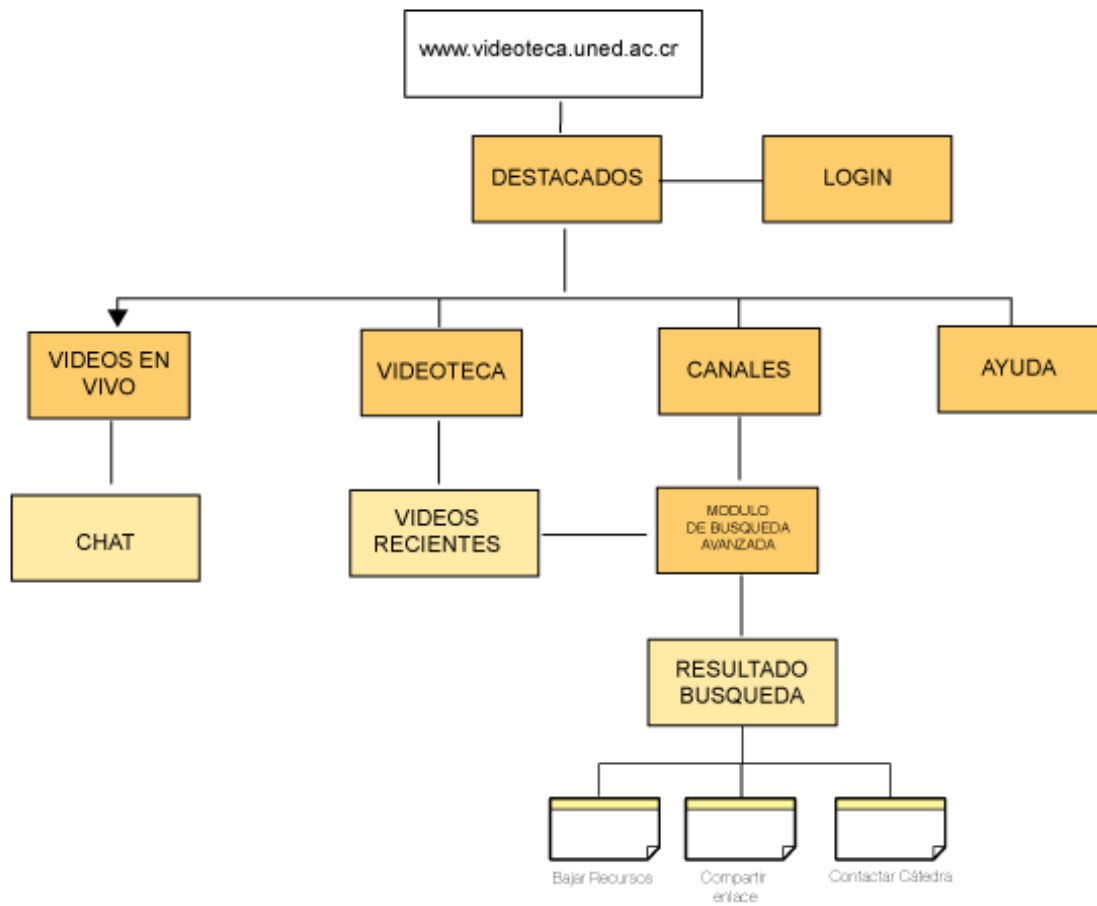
www.videoteca.uned.ac.cr

DESTACADOS

LOGIN

VIDEOS EN VIVO

VIDEOTECA

CANALES

AYUDA

CHAT

VIDEOS RECIENTES

MODULO DE BUSQUEDA AVANZADA

RESULTADO BUSQUEDA

Bajar Recursos

Compartir enlace

Contactar Cátedra